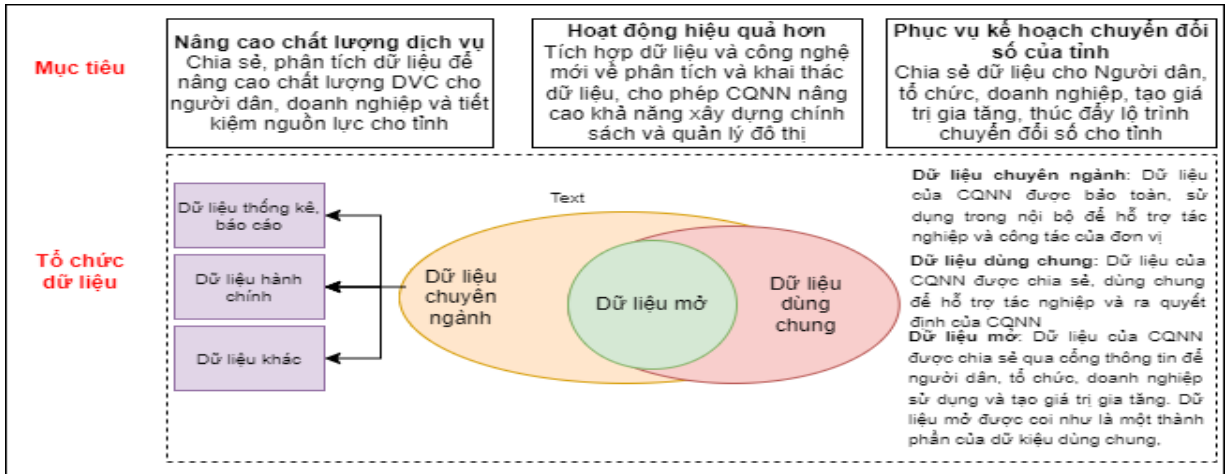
Mục tiêu

Nâng cao chất lượng dịch vụ
Chia sẻ, phân tích dữ liệu để nâng cao chất lượng DVC cho người dân, doanh nghiệp và tiết kiệm nguồn lực cho tỉnh

Hoạt động hiệu quả hơn
Tích hợp dữ liệu và công nghệ mới về phân tích và khai thác dữ liệu, cho phép CQNN nâng cao khả năng xây dựng chính sách và quản lý đô thị

Phục vụ kế hoạch chuyển đổi số của tỉnh
Chia sẻ dữ liệu cho Người dân, tổ chức, doanh nghiệp, tạo giá trị gia tăng, thúc đẩy lộ trình chuyển đổi số cho tỉnh

Tổ chức dữ liệu

Dữ liệu thống kê, báo cáo

Dữ liệu hành chính

Dữ liệu khác

Text

Dữ liệu chuyên ngành

Dữ liệu mở

Dữ liệu dùng chung

Dữ liệu chuyên ngành: Dữ liệu của CQNN được bảo toàn, sử dụng trong nội bộ để hỗ trợ tác nghiệp và công tác của đơn vị

Dữ liệu dùng chung: Dữ liệu của CQNN được chia sẻ, dùng chung để hỗ trợ tác nghiệp và ra quyết định của CQNN

Dữ liệu mở: Dữ liệu của CQNN được chia sẻ qua cổng thông tin để người dân, tổ chức, doanh nghiệp sử dụng và tạo giá trị gia tăng. Dữ liệu mở được coi như là một thành phần của dữ kiệu dùng chung,